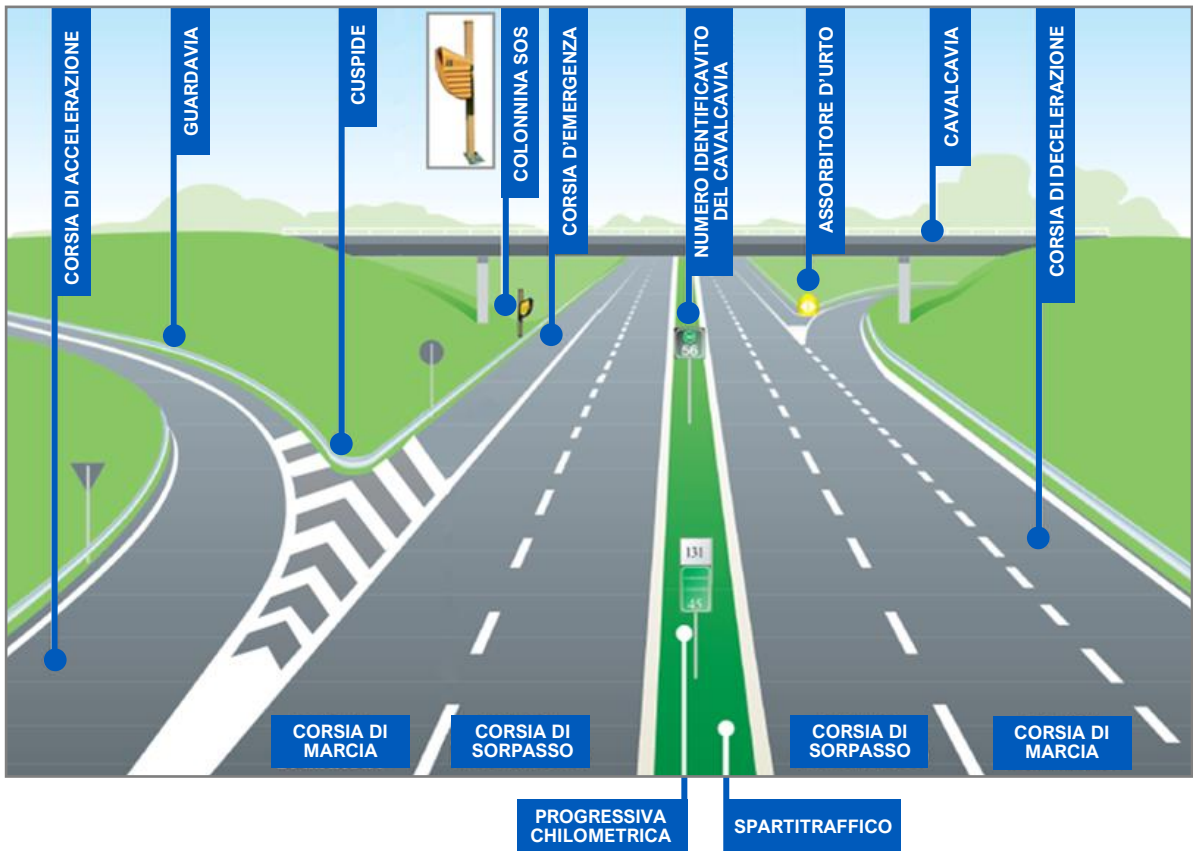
CORSIA DI ACCELERAZIONE

GUARDAVIA

CUSPIDE

COLONNINA SOS

CORSIA D'EMERGENZA

NUMERO IDENTIFICAVITO DEL CAVALCAVIA

ASSORBITORE D'URTO

CAVALCAVIA

CORSIA DI DECELERAZIONE

56

131

45

CORSIA DI MARCIA

CORSIA DI SORPASSO

CORSIA DI SORPASSO

CORSIA DI MARCIA

PROGRESSIVA CHILOMETRICA

SPARTITRAFFICO